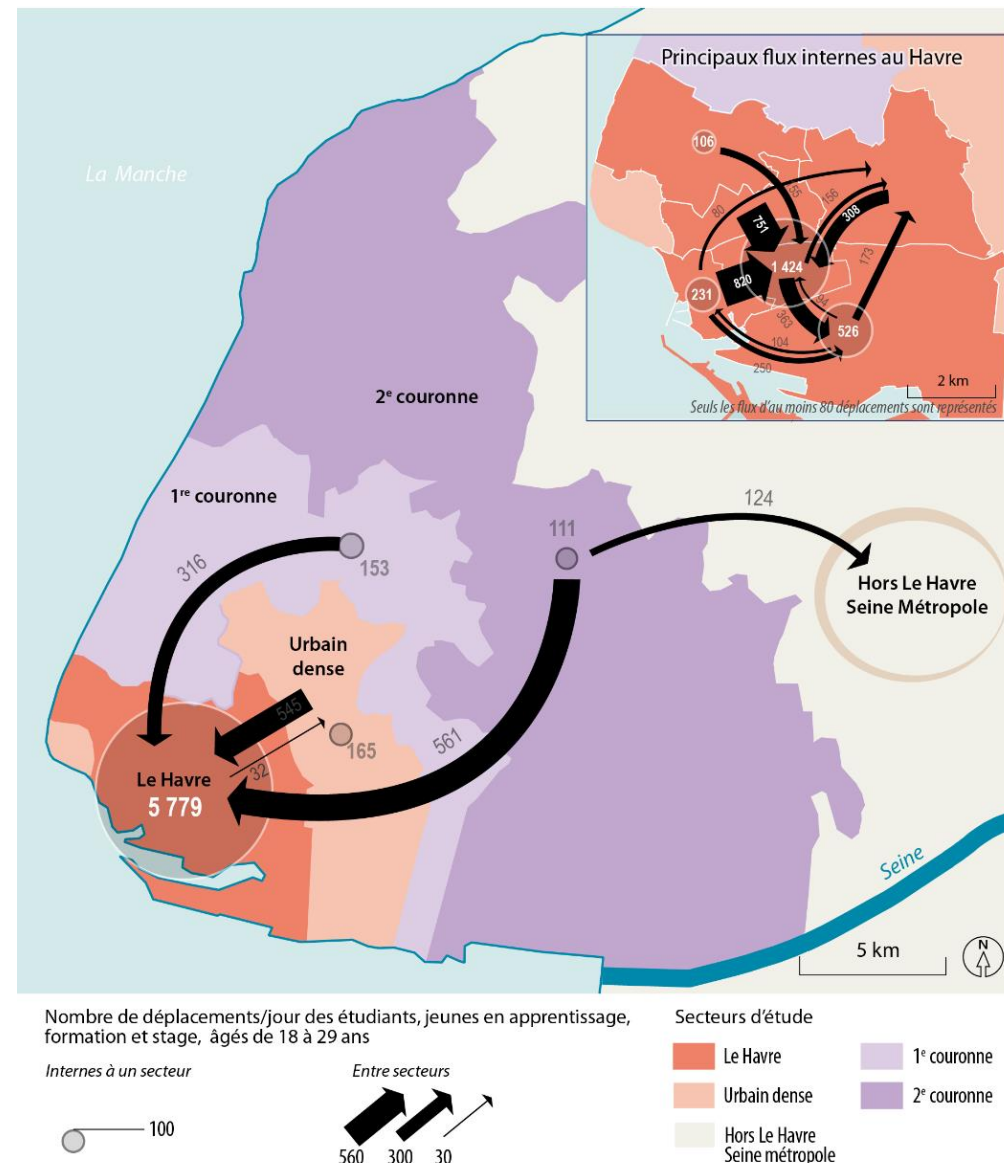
La Manche

Principaux flux internes au Havre

106

751

308

156

80

55

173

820

1 424

231

84

363

526

104

250

2 km

Seuls les flux d'au moins 80 déplacements sont représentés

2$^e$ couronne

1$^{re}$ couronne

124

111

316

153

Hors Le Havre Seine Métropole

Urbain dense

545

165

561

32

Le Havre
5 779

Seine

5 km

N

Nombre de déplacements/jour des étudiants, jeunes en apprentissage, formation et stage, âgés de 18 à 29 ans

Internes à un secteur

100

Entre secteurs

560 300 30

Secteurs d'étude

Le Havre

Urbain dense

Hors Le Havre Seine métropole

1$^e$ couronne

2$^e$ couronne